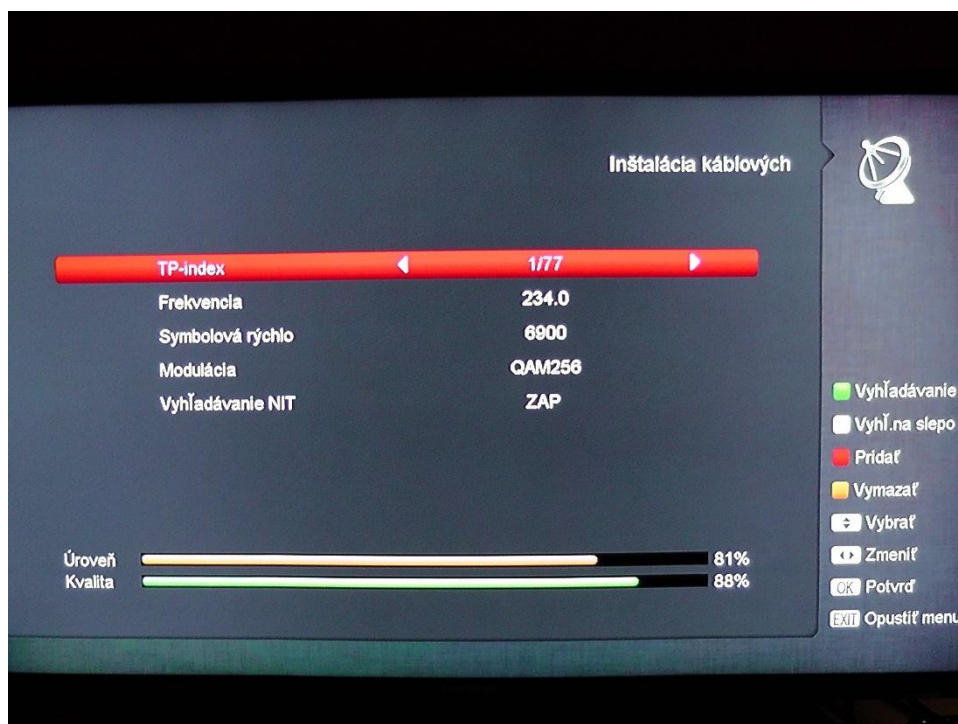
Inštalácia káblových

| TP-index | 1/77 |
|---|---|
| Frekvencia | 234.0 |
| Symbolová rýchlo | 6900 |
| Modulácia | QAM256 |
| Vyhľadávanie NIT | ZAP |

Úroveň 81%
Kvalita 88%

Vyhľadávanie
Vyhľ.na slepo
Pridať
Vymazať
Vybrať
Zmeniť
OK Potvrď
EXIT Opustiť menu